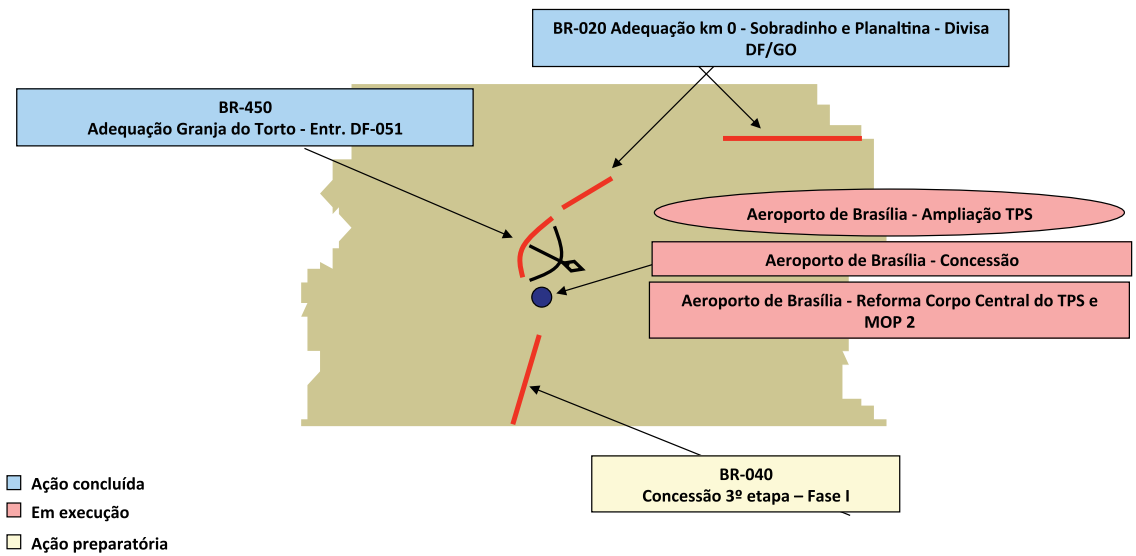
BR-020 Adequação km 0 - Sobradinho e Planaltina - Divisa DF/GO

BR-450
Adequação Granja do Torto - Entr. DF-051

Aeroporto de Brasília - Ampliação TPS

Aeroporto de Brasília - Concessão

Aeroporto de Brasília - Reforma Corpo Central do TPS e MOP 2

BR-040
Concessão 3º etapa – Fase I

Ação concluída
Em execução
Ação preparatória